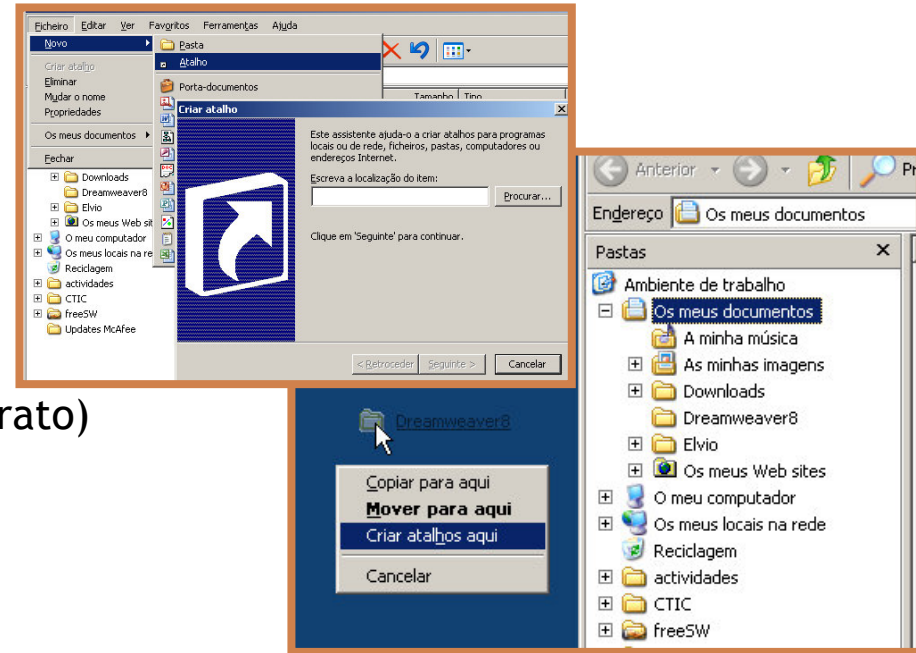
Ficheiro Editar Ver Favoritos Ferramentas Ajuda

Novo
Criar atalho
Eliminar
Mudar o nome
Propriedades
Os meus documentos
Fechar

Pasta
Atalho
Porta-documentos

Tamanho Tipo

Downloads
Dreamweaver8
Elvio
Os meus Web sites
O meu computador
Os meus locais na rede
Reciclagem
actividades
CTIC
freeSW
Updates McAfee

Criar atalho

Este assistente ajuda-o a criar atalhos para programas locais ou de rede, ficheiros, pastas, computadores ou endereços Internet.

Escreva a localização do item:

Procurar...

Clique em 'Seguinte' para continuar.

< Retroceder Seguinte > Cancelar

rato)

Anterior

Endereço Os meus documentos

Pastas

Ambiente de trabalho
Os meus documentos
A minha música
As minhas imagens
Downloads
Dreamweaver8
Elvio
Os meus Web sites
O meu computador
Os meus locais na rede
Reciclagem
actividades
CTIC
freeSW

Dreamweaver8

Copiar para aqui
Mover para aqui
Criar atalhos aqui
Cancelar